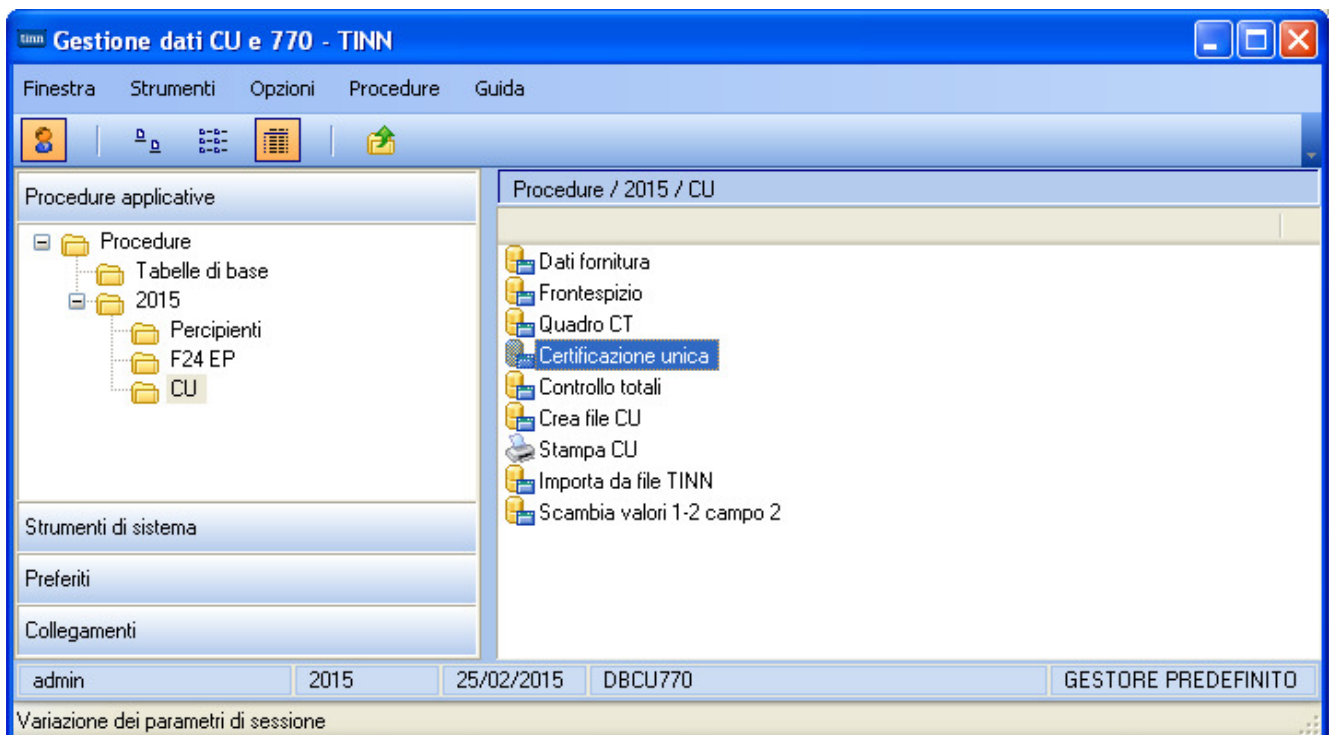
tinn Gestione dati CU e 770 - TINN

Finestra Strumenti Opzioni Procedure Guida

Procedure applicative

Procedure
Tabelle di base
2015
Percipienti
F24 EP
CU

Strumenti di sistema
Preferiti
Collegamenti

Procedure / 2015 / CU

Dati fornitura
Frontespizio
Quadro CT
Certificazione unica
Controllo totali
Crea file CU
Stampa CU
Importa da file TINN
Scambia valori 1-2 campo 2

| admin | 2015 | 25/02/2015 | DBCU770 | GESTORE PREDEFINITO |
|---|---|---|---|---|

Variazione dei parametri di sessione